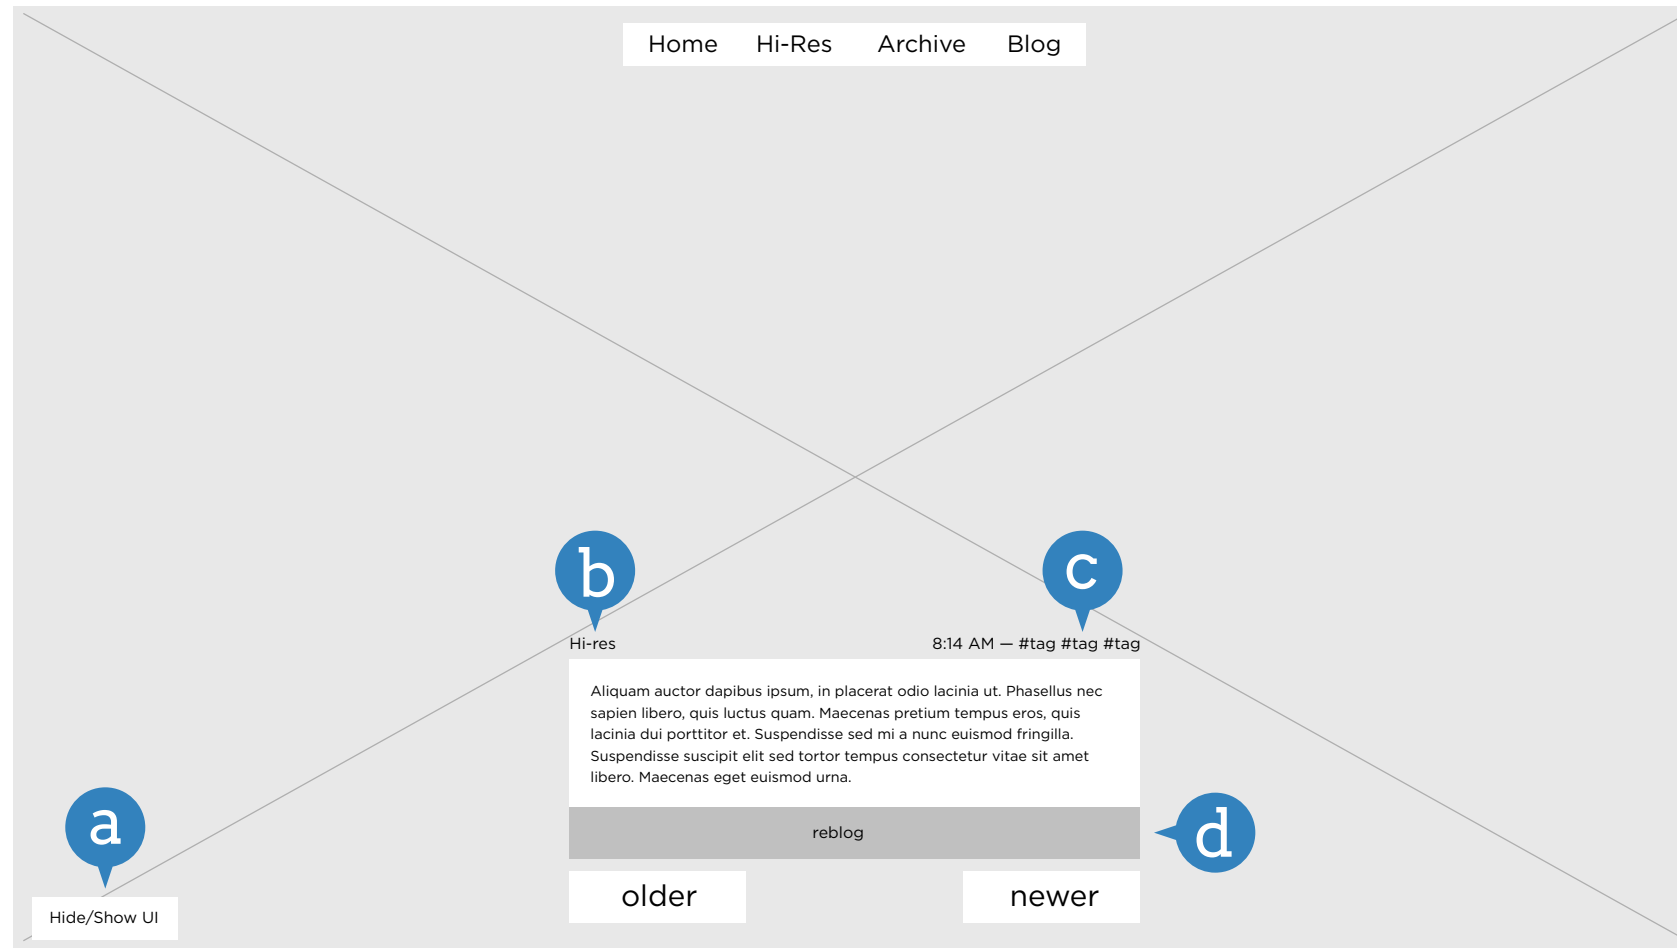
Home Hi-Res Archive Blog

b

c

Hi-res

8:14 AM — #tag #tag #tag

Aliquam auctor dapibus ipsum, in placerat odio lacinia ut. Phasellus nec sapien libero, quis luctus quam. Maecenas pretium tempus eros, quis lacinia dui porttitor et. Suspendisse sed mi a nunc euismod fringilla. Suspendisse suscipit elit sed tortor tempus consectetur vitae sit amet libero. Maecenas eget euismod urna.

reblog

d

a

older

newer

Hide/Show UI